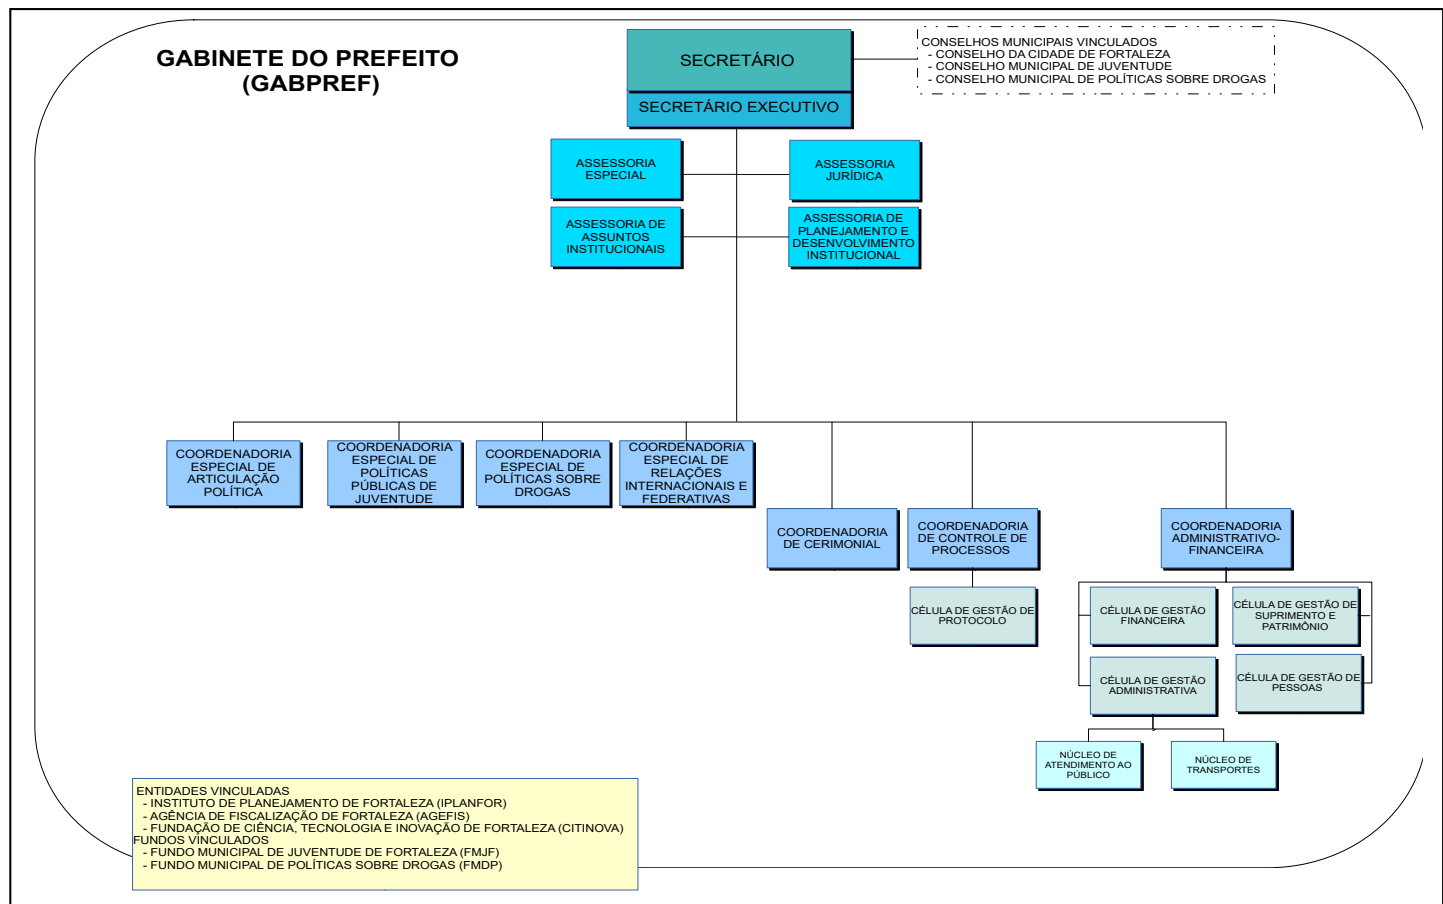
GABINETE DO PREFEITO
(GABPREF)

SECRETÁRIO

SECRETÁRIO EXECUTIVO

CONSELHOS MUNICIPAIS VINCULADOS
- CONSELHO DA CIDADE DE FORTALEZA
- CONSELHO MUNICIPAL DE JUVENTUDE
- CONSELHO MUNICIPAL DE POLÍTICAS SOBRE DROGAS

ASSESSORIA ESPECIAL

ASSESSORIA JURÍDICA

ASSESSORIA DE ASSUNTOS INSTITUCIONAIS

ASSESSORIA DE PLANEJAMENTO E DESENVOLVIMENTO INSTITUCIONAL

COORDENADORIA ESPECIAL DE ARTICULAÇÃO POLÍTICA

COORDENADORIA ESPECIAL DE POLÍTICAS PÚBLICAS DE JUVENTUDE

COORDENADORIA ESPECIAL DE POLÍTICAS SOBRE DROGAS

COORDENADORIA ESPECIAL DE RELAÇÕES INTERNACIONAIS E FEDERATIVAS

COORDENADORIA DE CERIMONIAL

COORDENADORIA DE CONTROLE DE PROCESSOS

CÉLULA DE GESTÃO DE PROTOCOLO

COORDENADORIA ADMINISTRATIVO-FINANCEIRA

CÉLULA DE GESTÃO FINANCEIRA

CÉLULA DE GESTÃO DE SUPRIMENTO E PATRIMÔNIO

CÉLULA DE GESTÃO ADMINISTRATIVA

CÉLULA DE GESTÃO DE PESSOAS

NÚCLEO DE ATENDIMENTO AO PÚBLICO

NÚCLEO DE TRANSPORTES

ENTIDADES VINCULADAS
- INSTITUTO DE PLANEJAMENTO DE FORTALEZA (IPLANFOR)
- AGÊNCIA DE FISCALIZAÇÃO DE FORTALEZA (AGEFIS)
- FUNDAÇÃO DE CIÊNCIA, TECNOLOGIA E INOVAÇÃO DE FORTALEZA (CITINOVA)
FUNDOS VINCULADOS
- FUNDO MUNICIPAL DE JUVENTUDE DE FORTALEZA (FMJF)
- FUNDO MUNICIPAL DE POLÍTICAS SOBRE DROGAS (FMDP)